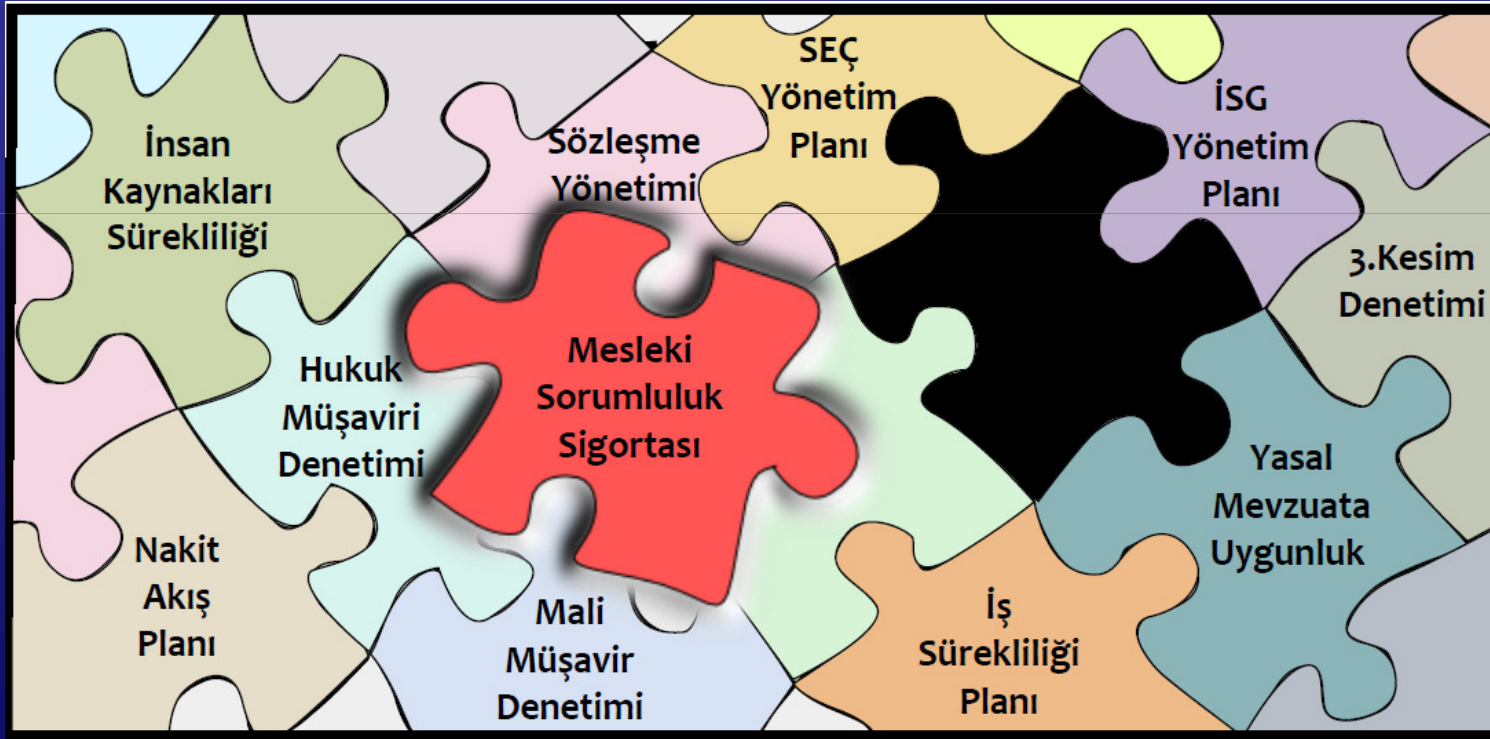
İnsan Kaynakları Sürekliliği

Sözleşme Yönetimi

SEÇ Yönetim Planı

İSG Yönetim Planı

3.Kesim Denetimi

Hukuk Müşaviri Denetimi

Mesleki Sorumluluk Sigortası

Yasal Mevzuata Uygunluk

Nakit Akış Planı

Mali Müşavir Denetimi

İş Sürekliliği Planı